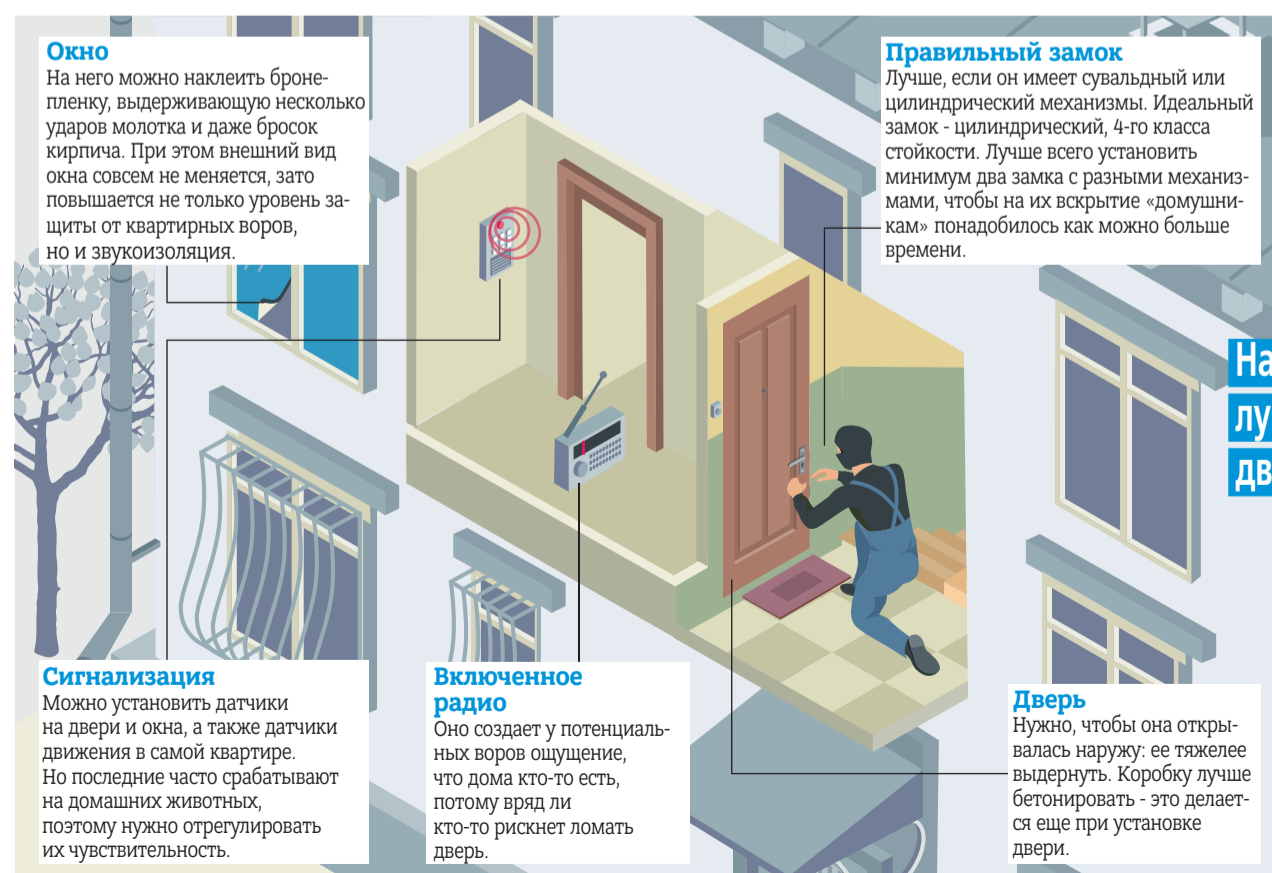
Окно
На него можно наклеить бронепленку, выдерживающую несколько ударов молотка и даже бросок кирпича. При этом внешний вид окна совсем не меняется, зато повышается не только уровень защиты от квартирных воров, но и звукоизоляция.

Правильный замок
Лучше, если он имеет сувальдный или цилиндрический механизмы. Идеальный замок - цилиндрический, 4-го класса стойкости. Лучше всего установить минимум два замка с разными механизмами, чтобы на их вскрытие «домушникам» понадобилось как можно больше времени.

На
лу
дв

Сигнализация
Можно установить датчики на двери и окна, а также датчики движения в самой квартире. Но последние часто срабатывают на домашних животных, поэтому нужно отрегулировать их чувствительность.

Включенное радио
Оно создает у потенциальных воров ощущение, что дома кто-то есть, потому вряд ли кто-то рискнет ломать дверь.

Дверь
Нужно, чтобы она открывалась наружу: ее тяжелее выдернуть. Коробку лучше бетонировать - это делается еще при установке двери.